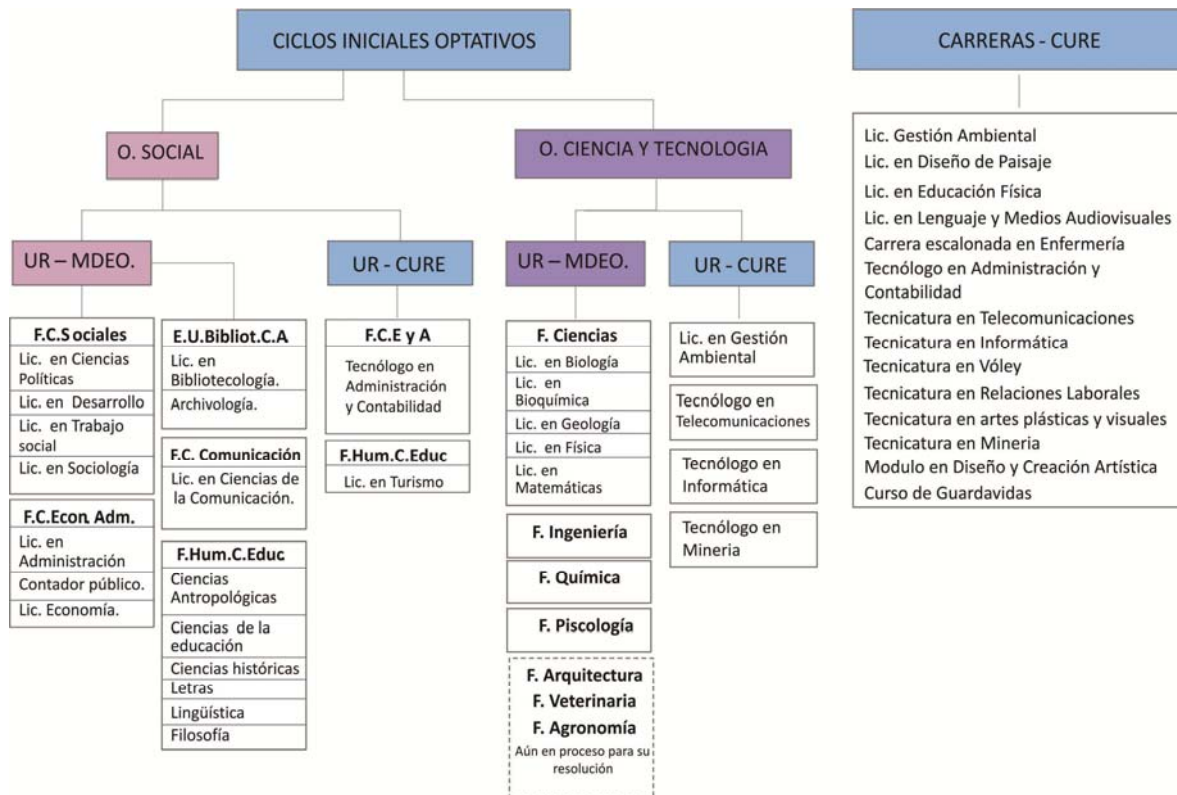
CICLOS INICIALES OPTATIVOS

O. SOCIAL

UR – MDEO.

F.C.S ociales
Lic. en Ciencias Políticas
Lic. en Desarrollo
Lic. en Trabajo social
Lic. en Sociología

F.C.Econ. Adm.
Lic. en Administración
Contador público.
Lic. Economía.

E.U.Bibliot.C.A
Lic. en Bibliotecología.
Archivología.

F.C. Comunicación
Lic. en Ciencias de la Comunicación.

F.Hum.C.Educ
Ciencias Antropológicas
Ciencias de la educación
Ciencias históricas
Letras
Lingüística
Filosofía

UR - CURE

F.C.E y A
Tecnólogo en Administración y Contabilidad

F.Hum.C.Educ
Lic. en Turismo

O. CIENCIA Y TECNOLOGIA

UR – MDEO.

F. Ciencias
Lic. en Biología
Lic. en Bioquímica
Lic. en Geología
Lic. en Física
Lic. en Matemáticas

F. Ingeniería

F. Química

F. Piscología

F. Arquitectura
F. Veterinaria
F. Agronomía
Aún en proceso para su resolución

UR - CURE

Lic. en Gestión Ambiental

Tecnólogo en Telecomunicaciones

Tecnólogo en Informática

Tecnólogo en Mineria

CARRERAS - CURE

Lic. Gestión Ambiental
Lic. en Diseño de Paisaje
Lic. en Educación Física
Lic. en Lenguaje y Medios Audiovisuales
Carrera escalonada en Enfermería
Tecnólogo en Administración y Contabilidad
Tecnicatura en Telecomunicaciones
Tecnicatura en Informática
Tecnicatura en Vóley
Tecnicatura en Relaciones Laborales
Tecnicatura en artes plásticas y visuales
Tecnicatura en Mineria
Modulo en Diseño y Creación Artística
Curso de Guardavidas